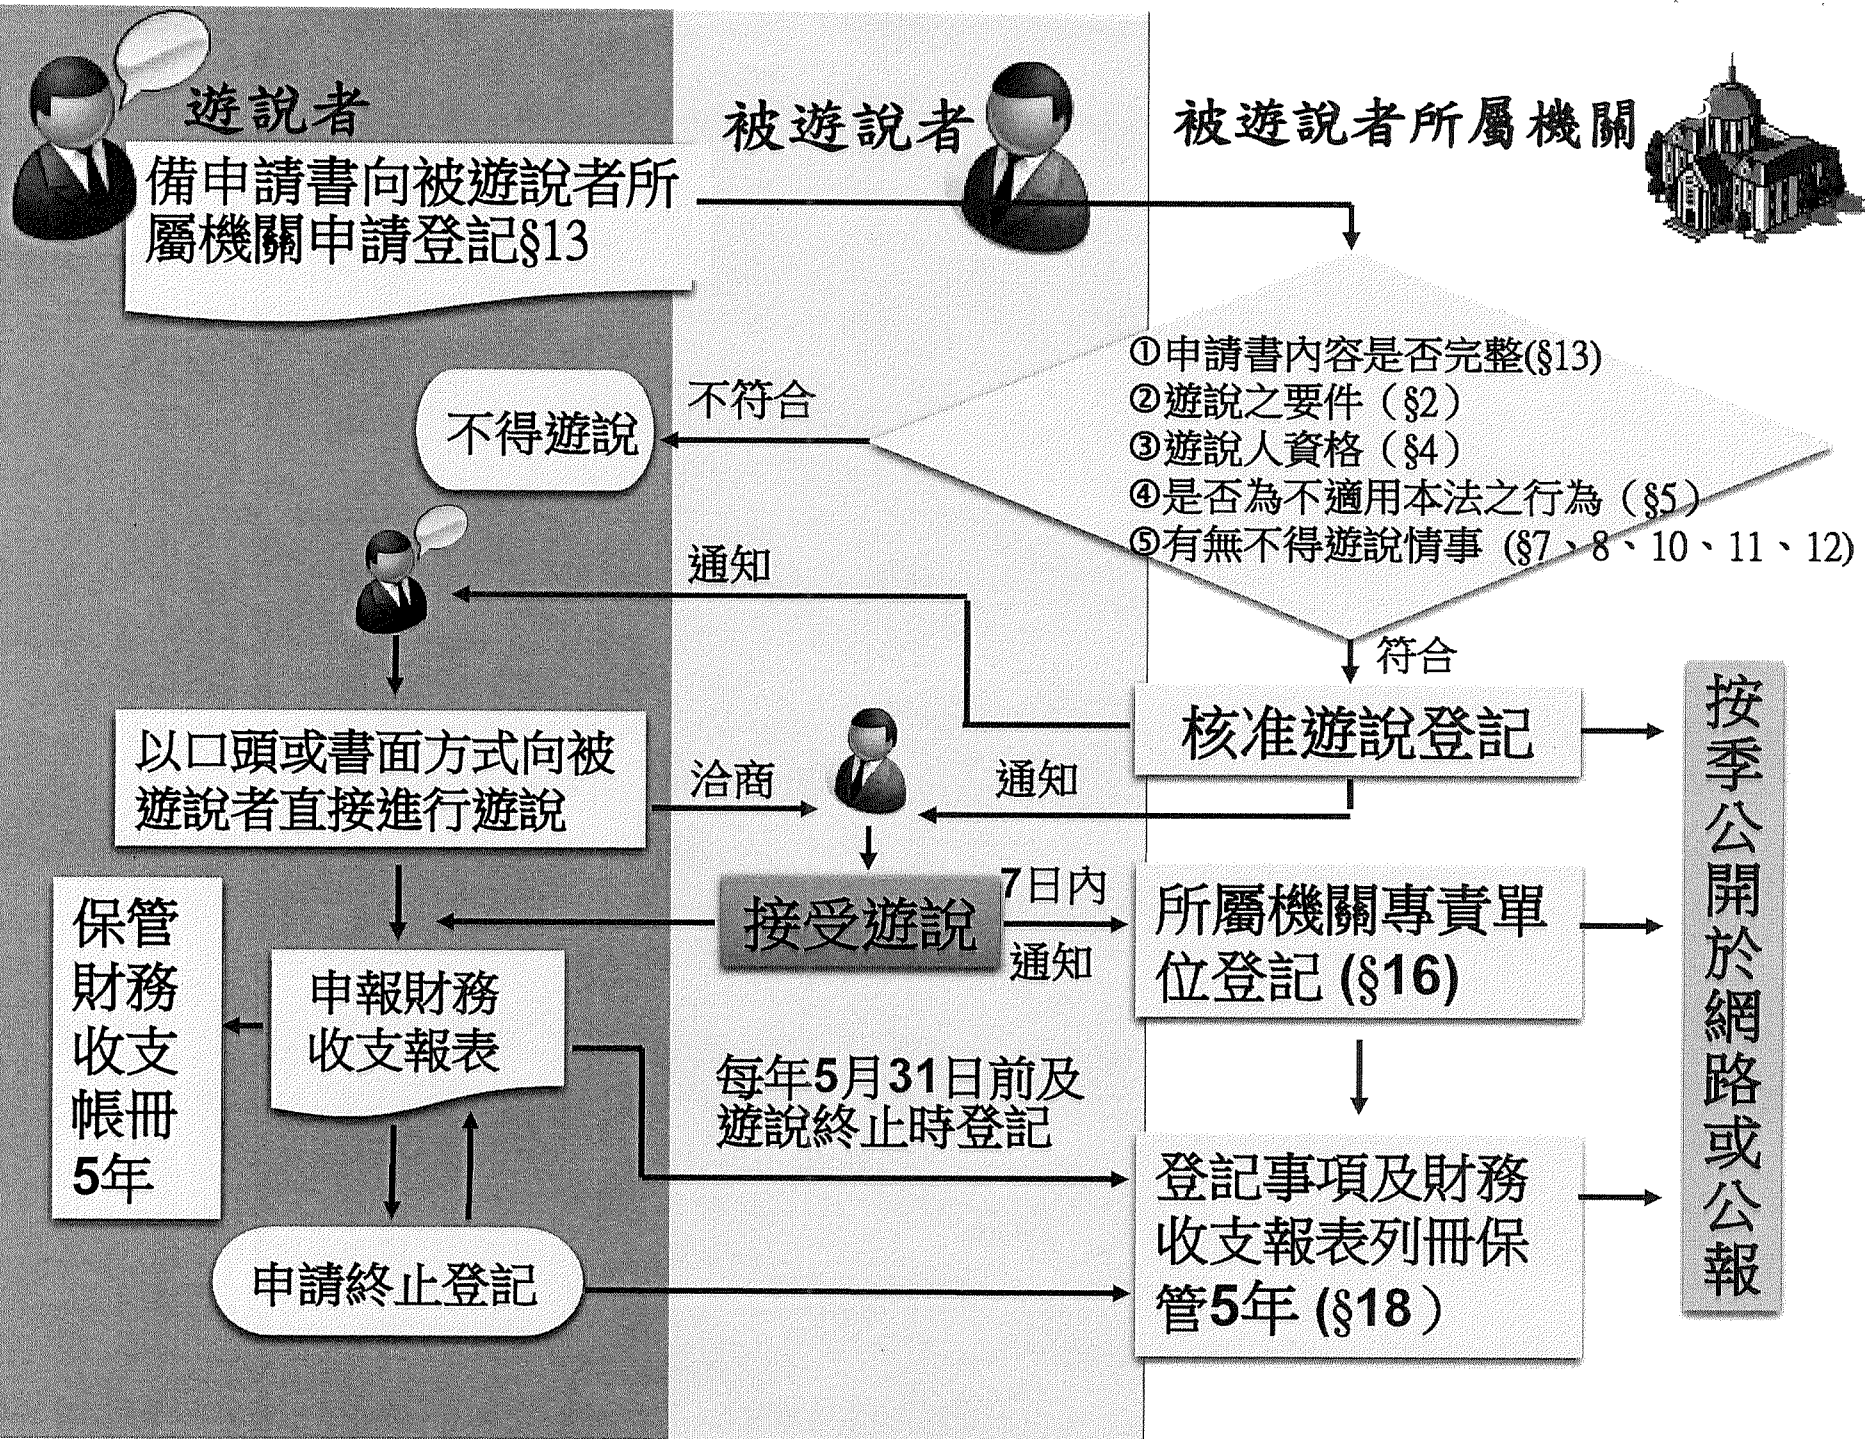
遊說者

被遊說者

被遊說者所屬機關

備申請書向被遊說者所屬機關申請登記§13

①申請書內容是否完整(§13)
②遊說之要件（§2）
③遊說人資格（§4）
④是否為不適用本法之行為（§5）
⑤有無不得遊說情事（§7、8、10、11、12)

不符合

不得遊說

通知

符合

核准遊說登記

按季公開於網路或公報

以口頭或書面方式向被遊說者直接進行遊說

洽商

通知

接受遊說

7日內

通知

所屬機關專責單位登記 (§16)

保管財務收支帳冊5年

申報財務收支報表

每年5月31日前及遊說終止時登記

登記事項及財務收支報表列冊保管5年 (§18）

申請終止登記